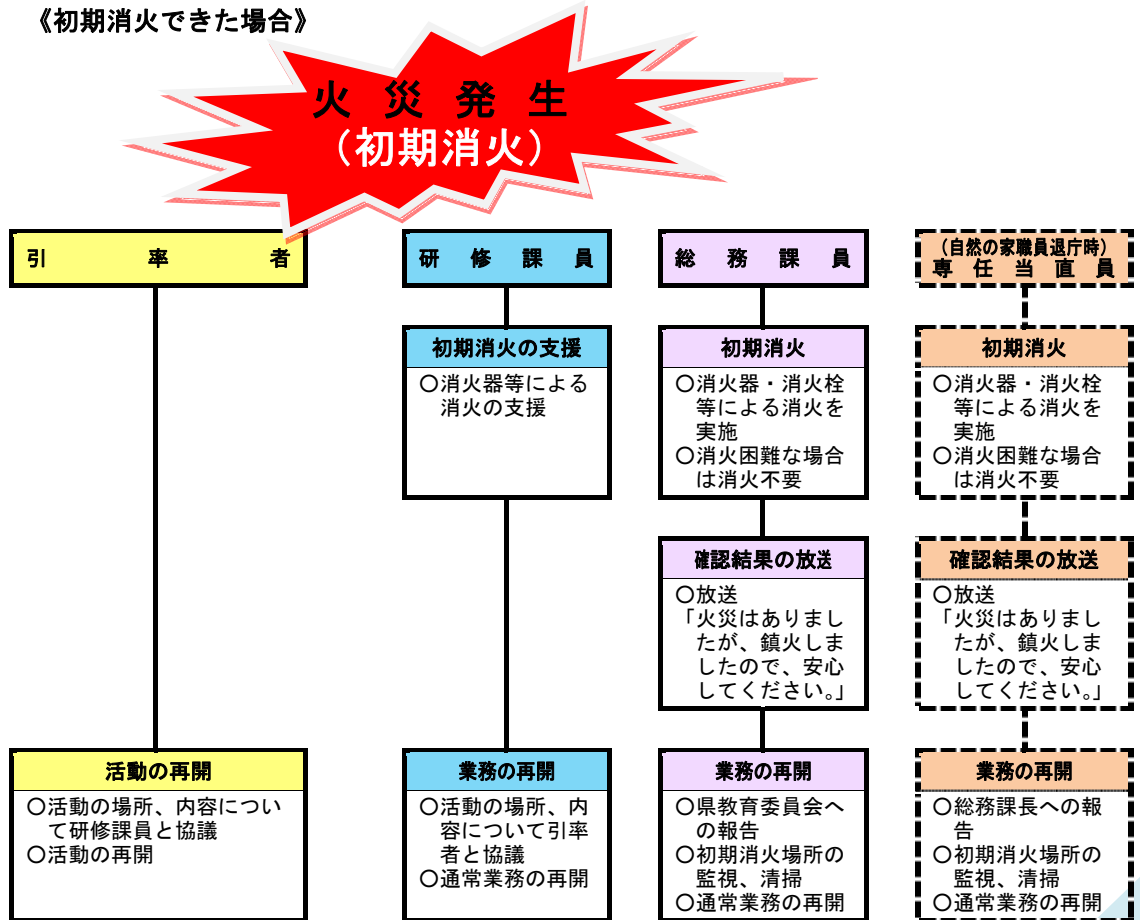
《初期消火できた場合》

火 災 発 生
（初期消火）

引 率 者

研 修 課 員

総 務 課 員

（自然の家職員退庁時）
専 任 当 直 員

初期消火の支援
○消火器等による消火の支援

初期消火
○消火器・消火栓等による消火を実施
○消火困難な場合は消火不要

初期消火
○消火器・消火栓等による消火を実施
○消火困難な場合は消火不要

確認結果の放送
○放送
「火災はありましたが、鎮火しましたので、安心してください。」

確認結果の放送
○放送
「火災はありましたが、鎮火しましたので、安心してください。」

活動の再開
○活動の場所、内容について研修課員と協議
○活動の再開

業務の再開
○活動の場所、内容について引率者と協議
○通常業務の再開

業務の再開
○県教育委員会への報告
○初期消火場所の監視、清掃
○通常業務の再開

業務の再開
○総務課長への報告
○初期消火場所の監視、清掃
○通常業務の再開